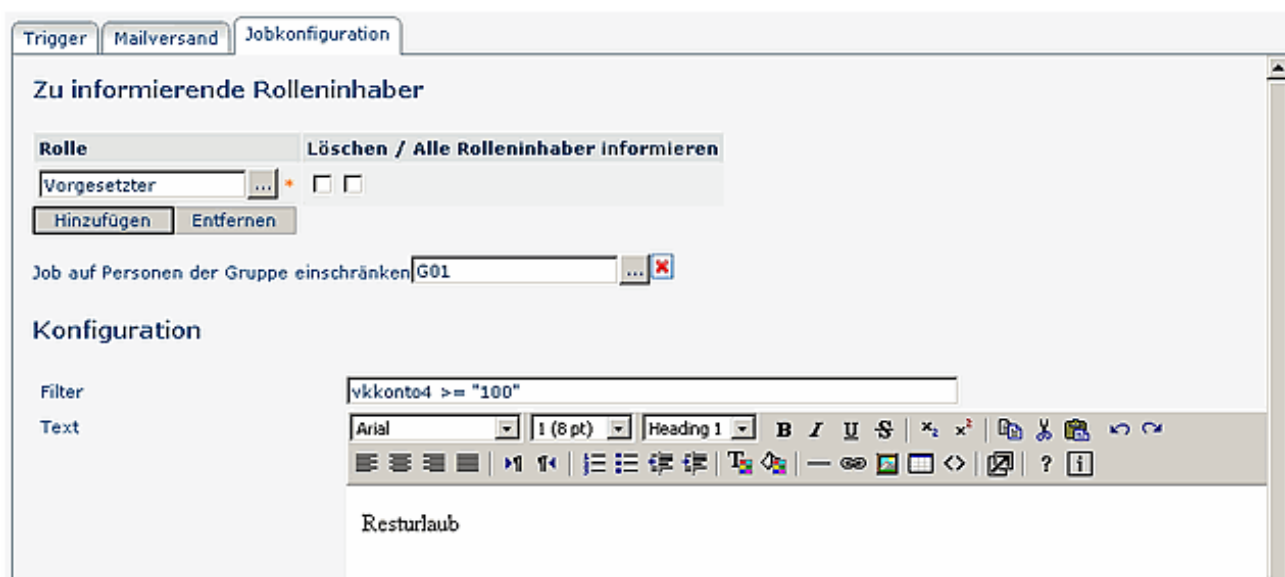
Trigger | Mailversand | Jobkonfiguration

Zu informierende Rolleninhaber

| Rolle | Löschen / Alle Rolleninhaber informieren |
|---|---|
| Vorgesetzter ... * | |

Hinzufügen Entfernen

Job auf Personen der Gruppe einschränken G01 ...

Konfiguration

Filter vkkonto4 >= "100"

Text Arial 1 (8 pt) Heading 1 B I U S $x_2$ $x^2$ ? i

Resturlaub